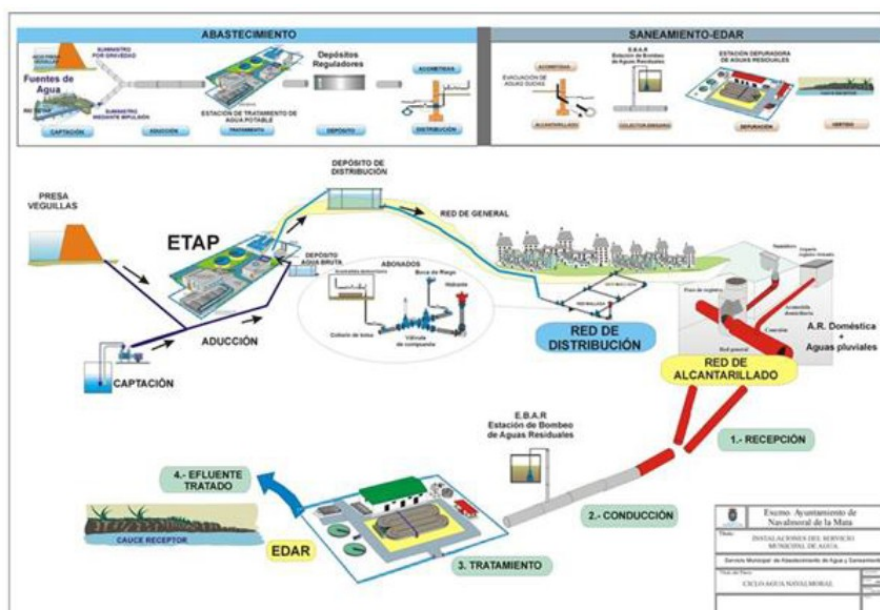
ABASTECIMIENTO

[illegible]

SUMINISTRO POR GRAVEDAD

Fuentes de Agua

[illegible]

SUMINISTRO MEDIANTE IMPULSIÓN

Depósitos Reguladores

ACOMETIDAS

ESTACIÓN DE TRATAMIENTO DE AGUA POTABLE

CAPTACIÓN

ADUCCIÓN

TRATAMIENTO

DEPÓSITO

DISTRIBUCIÓN

SANEAMIENTO-EDAR

ACOMETIDAS

E.B.A.R Estación de Bombeo de Aguas Residuales

ESTACIÓN DEPURADORA DE AGUAS RESIDUALES

EVACUACIÓN DE AGUAS SUCIAS

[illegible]

ALCANTARILLADO

COLECTOR-EMISARIO

DEPURACIÓN

VERTIDO

PRESA VEGUILLAS

ETAP

DEPÓSITO DE DISTRIBUCIÓN

RED DE GENERAL

DEPÓSITO AGUA BRUTA

ABONADOS

Boca de Riego

Hidrante

Collarín de toma

Válvula de compuerta

ADUCCIÓN

CAPTACIÓN

RED DE DISTRIBUCIÓN

Pozo de registro

Acometida domiciliaria

Red general

A.R. Doméstica + Aguas pluviales

RED DE ALCANTARILLADO

E.B.A.R Estación de Bombeo de Aguas Residuales

1.- RECEPCIÓN

4.- EFLUENTE TRATADO

CAUCE RECEPTOR

EDAR

2.- CONDUCCIÓN

3. TRATAMIENTO

Excmo. Ayuntamiento de Navalmoral de la Mata

INSTALACIONES DEL SERVICIO MUNICIPAL DE AGUA

Servicio Municipal de Abastecimiento de Agua y Saneamiento

CICLO AGUA NAVALMORAL